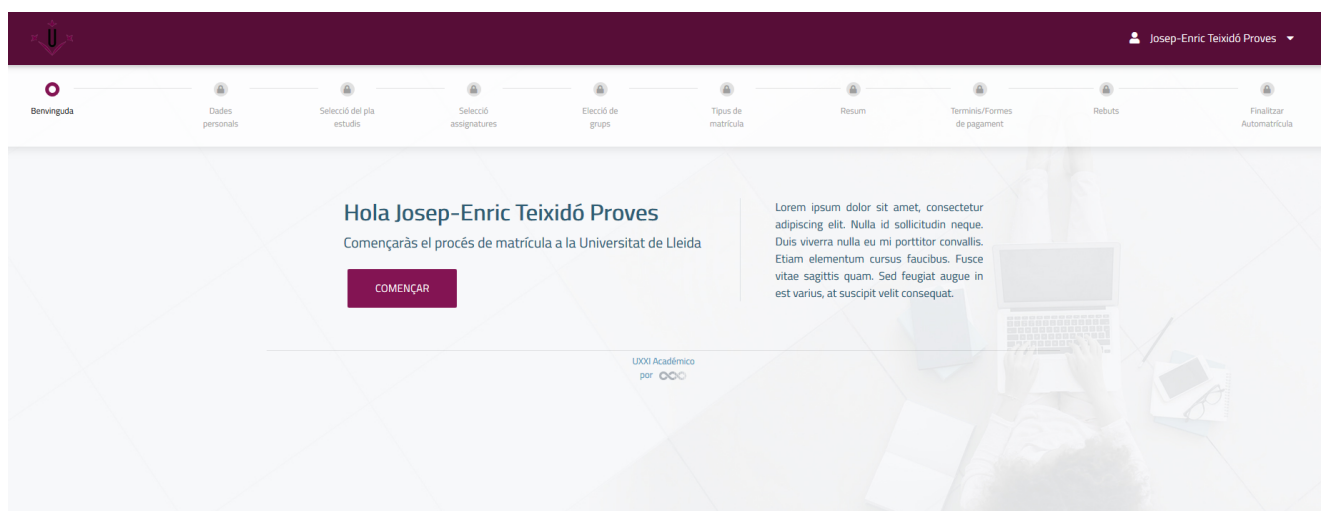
Josep-Enric Teixidó Proves

Benvinguda

Dades personals

Selecció del pla estudis

Selecció assignatures

Elecció de grups

Tipus de matrícula

Resum

Terminis/Formes de pagament

Rebuts

Finalitzar Automatrícula

Hola Josep-Enric Teixidó Proves

Començaràs el procés de matrícula a la Universitat de Lleida

COMENÇAR

Lorem ipsum dolor sit amet, consectetur adipiscing elit. Nulla id sollicitudin neque. Duis viverra nulla eu mi porttitor convallis. Etiam elementum cursus faucibus. Fusce vitae sagittis quam. Sed feugiat augue in est varius, at suscipit velit consequat.

UXXI Académico
por